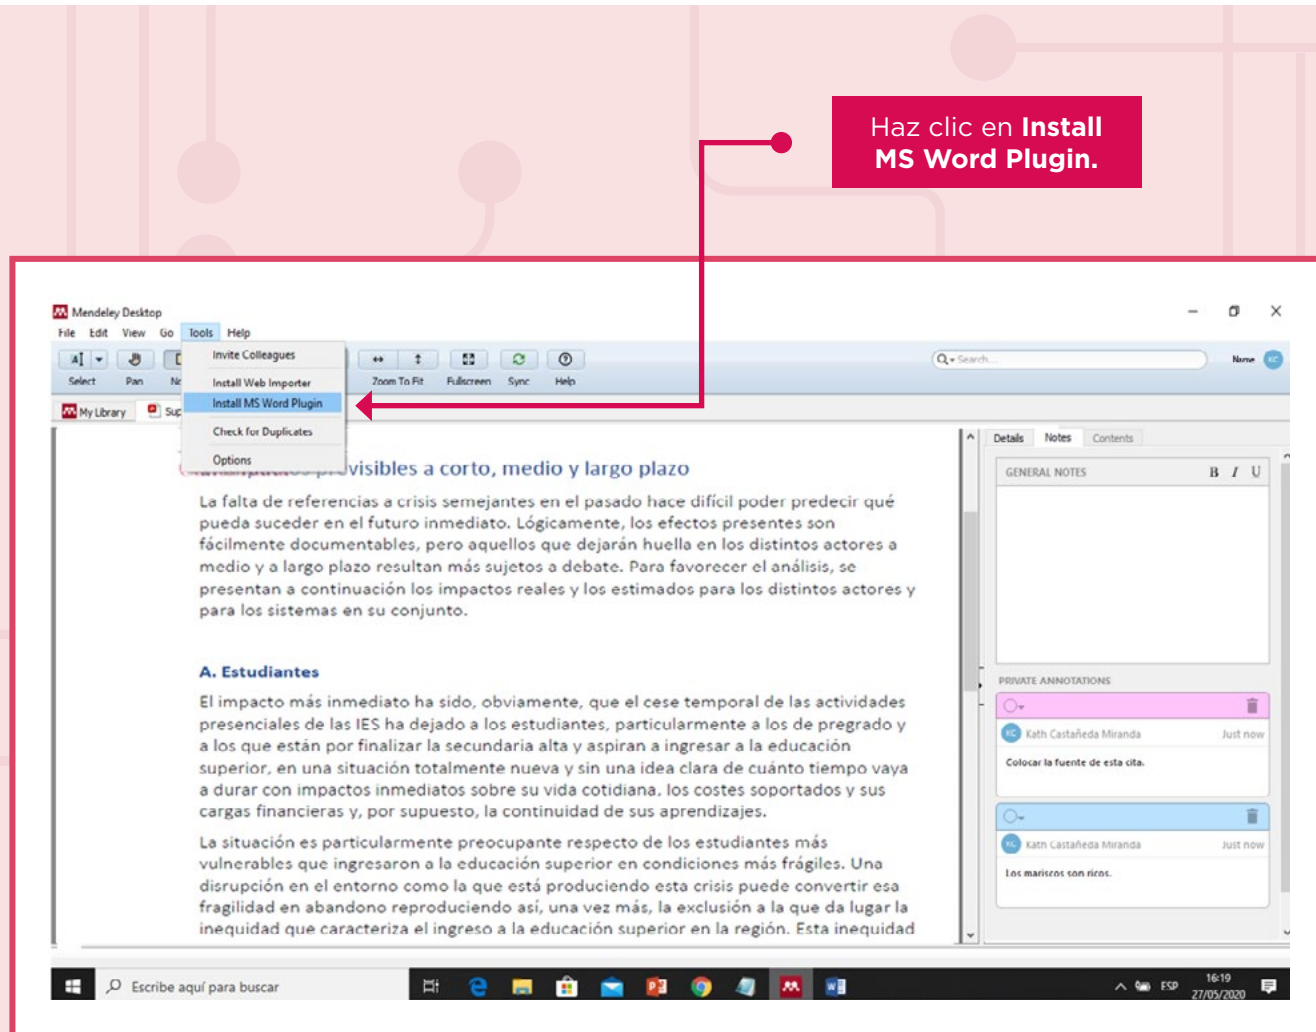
Haz clic en **Install MS Word Plugin.**

Mendeley Desktop

File Edit View Go Tools Help

Select Pan Zoom To Fit Fullscreen Sync Help

Invite Colleagues
Install Web Importer
Install MS Word Plugin
Check for Duplicates
Options

Search... Name

My Library

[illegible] visibles a corto, medio y largo plazo

La falta de referencias a crisis semejantes en el pasado hace difícil poder predecir qué pueda suceder en el futuro inmediato. Lógicamente, los efectos presentes son fácilmente documentables, pero aquellos que dejarán huella en los distintos actores a medio y a largo plazo resultan más sujetos a debate. Para favorecer el análisis, se presentan a continuación los impactos reales y los estimados para los distintos actores y para los sistemas en su conjunto.

A. Estudiantes

El impacto más inmediato ha sido, obviamente, que el cese temporal de las actividades presenciales de las IES ha dejado a los estudiantes, particularmente a los de pregrado y a los que están por finalizar la secundaria alta y aspiran a ingresar a la educación superior, en una situación totalmente nueva y sin una idea clara de cuánto tiempo vaya a durar con impactos inmediatos sobre su vida cotidiana, los costes soportados y sus cargas financieras y, por supuesto, la continuidad de sus aprendizajes.

La situación es particularmente preocupante respecto de los estudiantes más vulnerables que ingresaron a la educación superior en condiciones más frágiles. Una disrupción en el entorno como la que está produciendo esta crisis puede convertir esa fragilidad en abandono reproduciendo así, una vez más, la exclusión a la que da lugar la inequidad que caracteriza el ingreso a la educación superior en la región. Esta inequidad

Details Notes Contents

GENERAL NOTES B I U

PRIVATE ANNOTATIONS

Kath Castañeda Miranda Just now
Colocar la fuente de esta cita.

Kath Castañeda Miranda Just now
Los mariscos son ricos.

Escribe aquí para buscar

ESP 16:19 27/05/2020